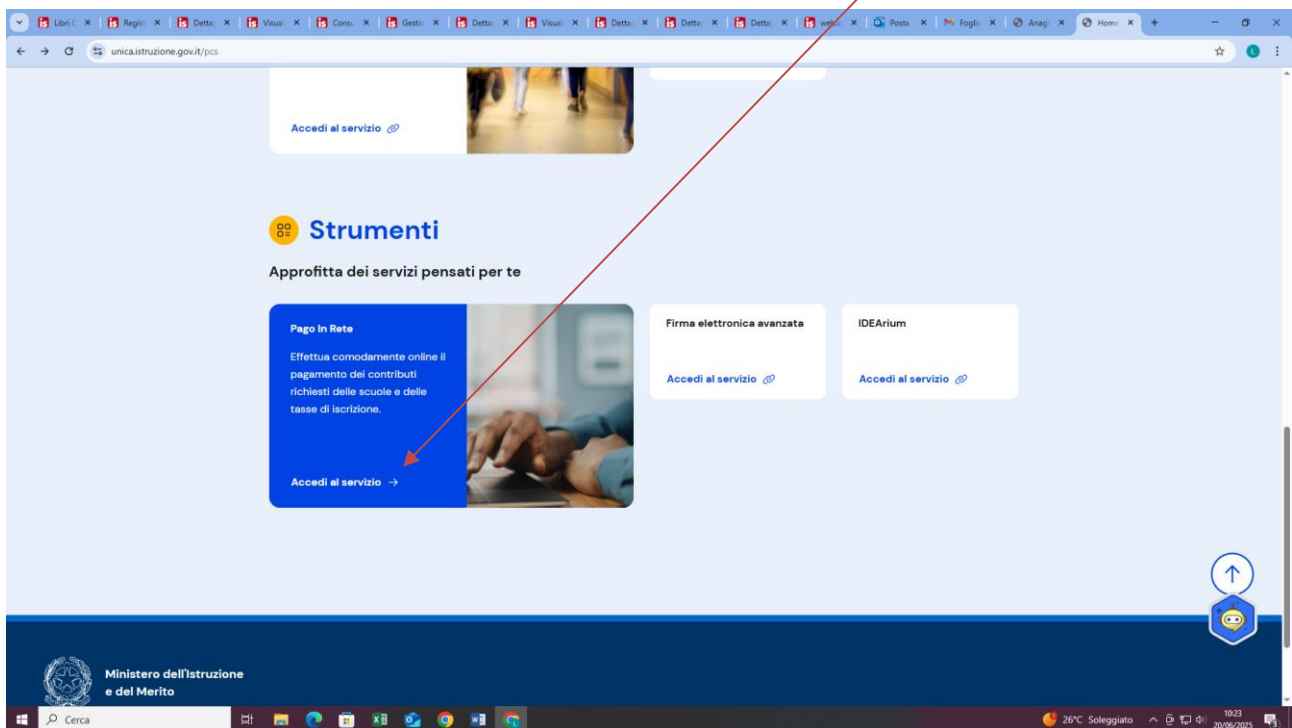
Libri C | Regis | Detta | Visua | Consu | Gestic | Detta | Visua | Detta | Detta | Detta | web | Posta | Foglio | Anagr | Home

unica.istruzione.gov.it/pcs

Accedi al servizio

Strumenti

Approfitta dei servizi pensati per te

Pago In Rete

Effettua comodamente online il pagamento dei contributi richiesti delle scuole e delle tasse di iscrizione.

Accedi al servizio →

Firma elettronica avanzata

Accedi al servizio

IDEArium

Accedi al servizio

Ministero dell'Istruzione e del Merito

Cerca

26°C Soleggiato

10:23
20/06/2025